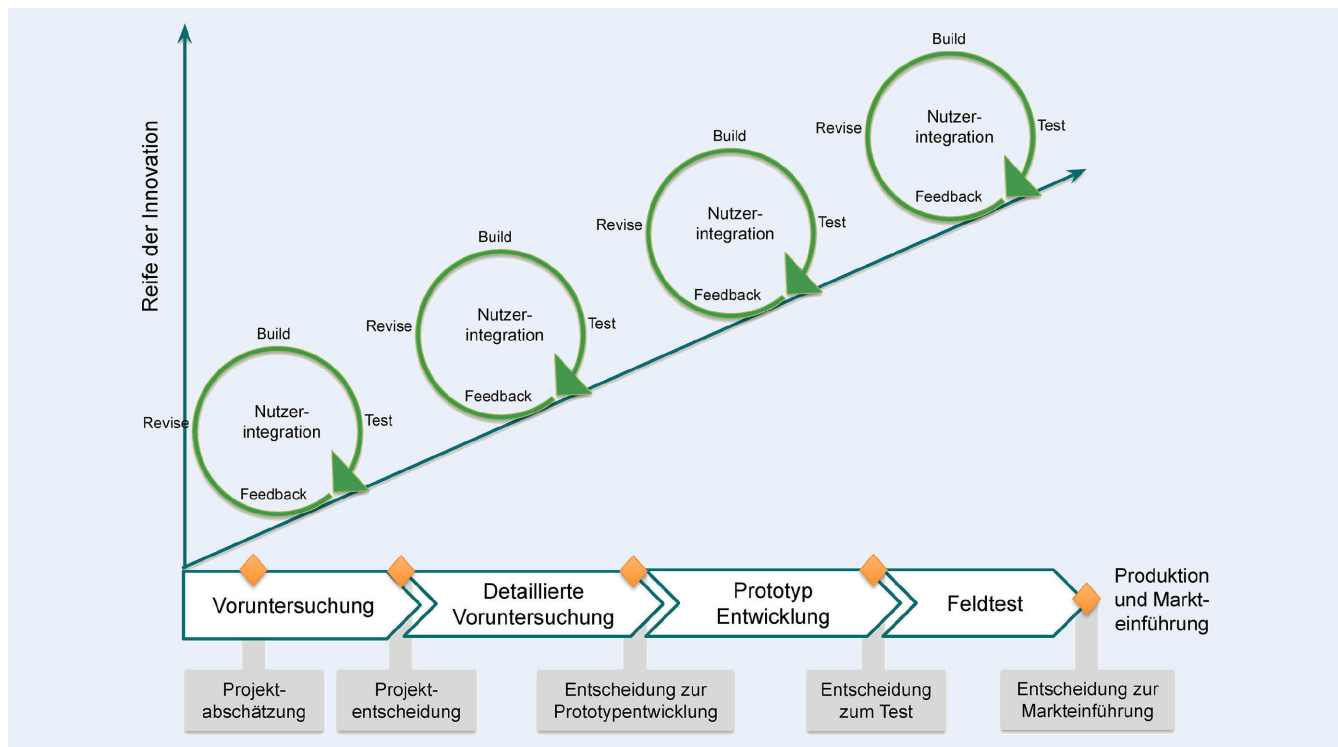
Reife der Innovation

Build
Revise
Nutzer-integration
Test
Feedback

Build
Revise
Nutzer-integration
Test
Feedback

Build
Revise
Nutzer-integration
Test
Feedback

Build
Revise
Nutzer-integration
Test
Feedback

Voruntersuchung
Detaillierte Voruntersuchung
Prototyp Entwicklung
Feldtest
Produktion und Markteinführung

Projekt-abschätzung
Projekt-entscheidung
Entscheidung zur Prototypentwicklung
Entscheidung zum Test
Entscheidung zur Markteinführung